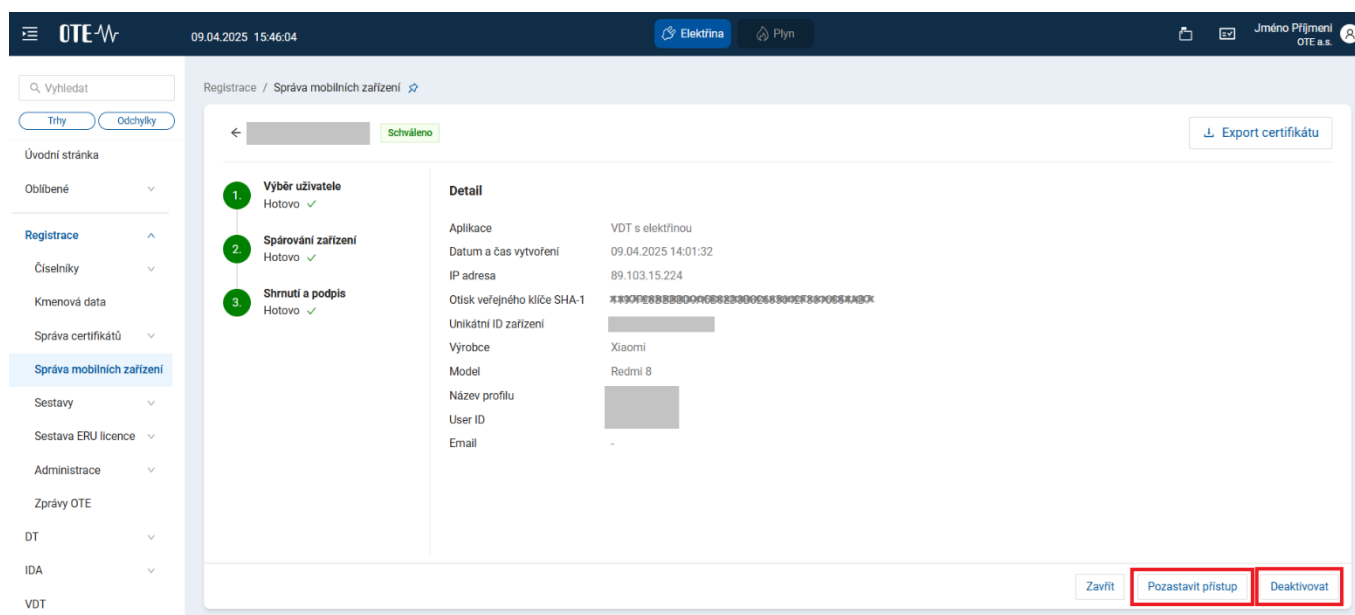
OTE
09.04.2025 15:46:04
Elektřina
Plyn
Jméno Příjmení
OTE a.s.

Vyhledat
Trhy
Odchylky
Úvodní stránka
Oblíbené
Registrace
Číselníky
Kmenová data
Správa certifikátů
Správa mobilních zařízení
Sestavy
Sestava ERU licence
Administrace
Zprávy OTE
DT
IDA
VDT

Registrace / Správa mobilních zařízení

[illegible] Schváleno
Export certifikátu

1. Výběr uživatele
Hotovo
2. Spárování zařízení
Hotovo
3. Shrnutí a podpis
Hotovo

Detail

| | |
|---|---|
| Aplikace | VDT s elektřinou |
| Datum a čas vytvoření | 09.04.2025 14:01:32 |
| IP adresa | 89.103.15.224 |
| Otisk veřejného klíče SHA-1 | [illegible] |
| Unikátní ID zařízení | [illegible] |
| Výrobce | Xiaomi |
| Model | Redmi 8 |
| Název profilu | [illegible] |
| User ID | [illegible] |
| Email | - |

Zavřít
Pozastavit přístup
Deaktivovat